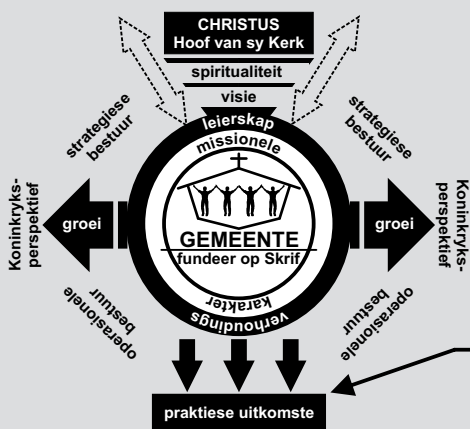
CHRISTUS
Hoof van sy Kerk

spiritualiteit

visie

leierskap

missionele

strategiese bestuur

strategiese bestuur

Koninkryks-perspektief

groei

GEMEENTE
fundeer op Skrif

groei

Koninkryks-perspektief

karakter

verhoudings

operasionele bestuur

operasionele bestuur

praktiese uitkomste